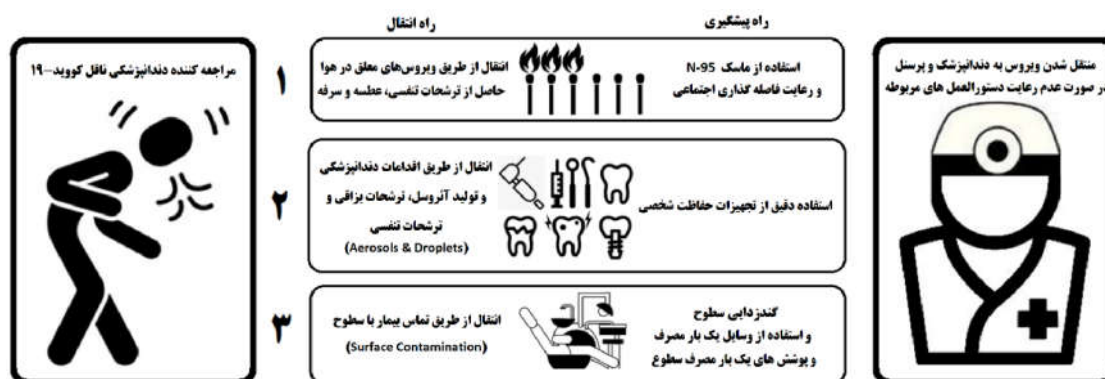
راه انتقال

راه پیشگیری

مراجعه کننده دندانپزشکی ناقل کووید-۱۹

منتقل شدن ویروس به دندانپزشک و پرسنل در صورت عدم رعایت دستورالعمل های مربوطه

۱

انتقال از طریق ویروس‌های معلق در هوا حاصل از ترشحات تنفسی، عطسه و سرفه

استفاده از ماسک N-95 و رعایت فاصله گذاری اجتماعی

۲

انتقال از طریق اقدامات دندانپزشکی و تولید آئروسل، ترشحات بزاقی و ترشحات تنفسی (Aerosols & Droplets)

استفاده دقیق از تجهیزات حفاظت شخصی

۳

انتقال از طریق تماس بیمار با سطوح (Surface Contamination)

گندزدایی سطوح و استفاده از وسایل یک بار مصرف و پوشش های یک بار مصرف سطوح